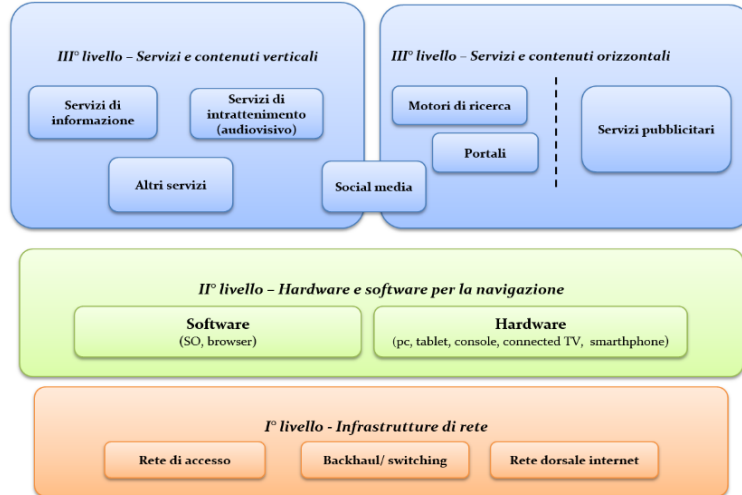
III° livello – Servizi e contenuti verticali

Servizi di informazione

Servizi di intrattenimento (audiovisivo)

Altri servizi

Social media

III° livello – Servizi e contenuti orizzontali

Motori di ricerca

Portali

Servizi pubblicitari

II° livello – Hardware e software per la navigazione

Software
(SO, browser)

Hardware
(pc, tablet, console, connected TV, smarthphone)

I° livello - Infrastrutture di rete

Rete di accesso

Backhaul/ switching

Rete dorsale internet